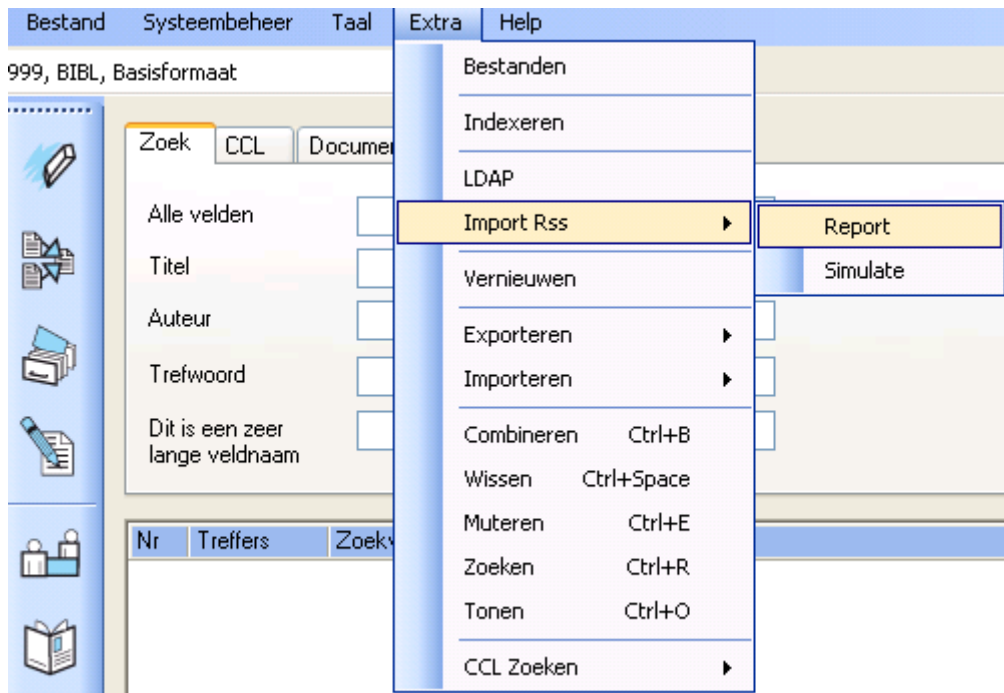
Bestand Systeembeheer Taal Extra Help

999, BIBL, Basisformaat

Zoek CCL Documen

Alle velden

Titel

Auteur

Trefwoord

Dit is een zeer lange veldnaam

Nr Treffers Zoekv

Bestanden

Indexeren

LDAP

Import Rss

Vernieuwen

Exporteren

Importeren

Combineren Ctrl+B

Wissen Ctrl+Space

Muteren Ctrl+E

Zoeken Ctrl+R

Tonen Ctrl+O

CCL Zoeken

Report

Simulate